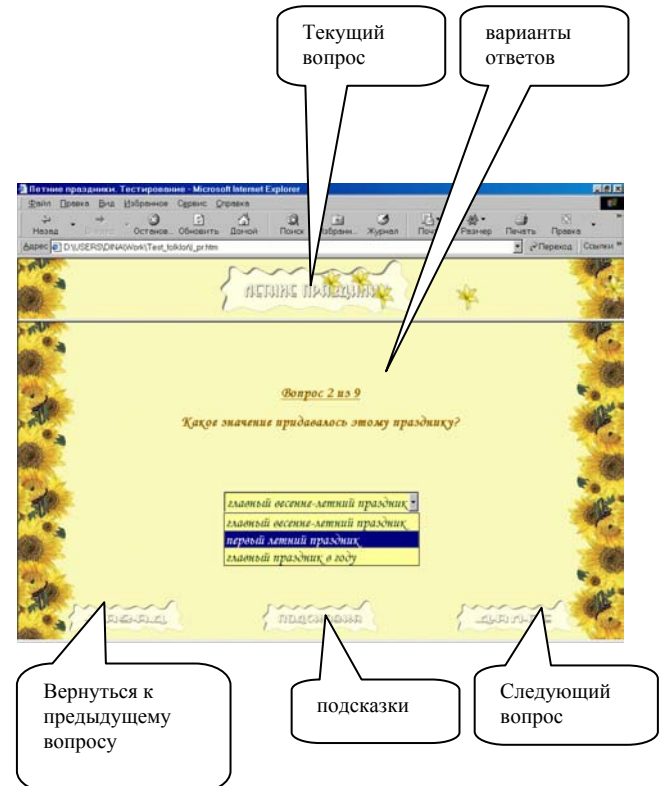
Текущий вопрос

варианты ответов

Летние праздники. Тестирование - Microsoft Internet Explorer

Файл Правка Вид Избранное Сервис Справка

Назад Вперед Остановить Обновить Домой Поиск Избранное Журнал Почта Размер Печать Правка

Адрес D:\USERS\DINA\Work\Test_folklor\l_pr.htm Переход Ссылки

ЛЕТНИЕ ПРАЗДНИКИ

Вопрос 2 из 9

Какое значение придавалось этому празднику?

главный весенне-летний праздник

главный весенне-летний праздник

первый летний праздник

главный праздник в году

НАЗАД

ПОДСКАЗКА

ДАЛЬШЕ

Вернуться к предыдущему вопросу

подсказки

Следующий вопрос